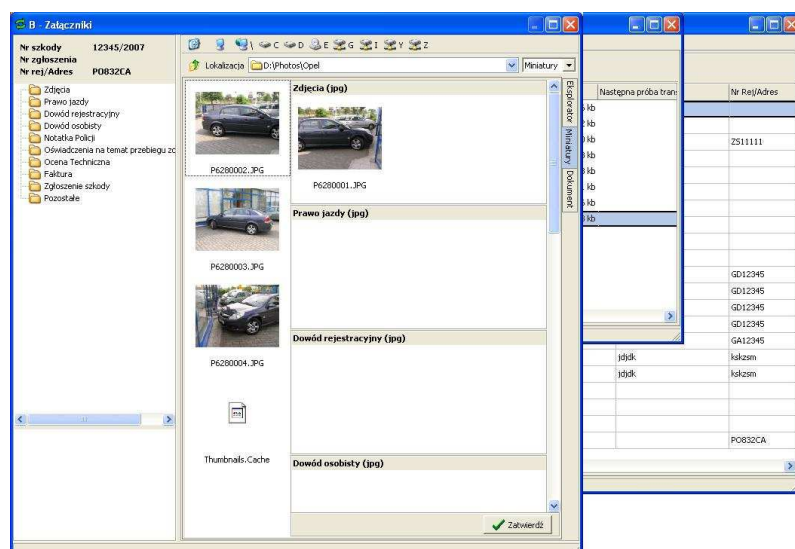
B - Załączniki

Nr szkody 12345/2007
Nr zgłoszenia
Nr rej/Adres PO832CA

Zdjęcia
Prawo jazdy
Dowód rejestracyjny
Dowód osobisty
Notatka Policji
Oświadczenia na temat przebiegu zd
Ocena Techniczna
Faktura
Zgłoszenie szkody
Pozostałe

\ C D E G I Y Z

Lokalizacja D:\Photos\Opel
Miniatury

P6280002.JPG
P6280003.JPG
P6280004.JPG
Thumbnails.Cache

Zdjęcia (jpg)
P6280001.JPG
Prawo jazdy (jpg)
Dowód rejestracyjny (jpg)
Dowód osobisty (jpg)

Eksplorator Miniatury Dokument

Zatwierdź

Następna próba trans
kb
kb
kb
kb
kb
kb
kb
kb

Nr Rej/Adres
ZS11111
GD12345
GD12345
GD12345
GD12345
GA12345
jdjdk kskzsm
jdjdk kskzsm
PO832CA